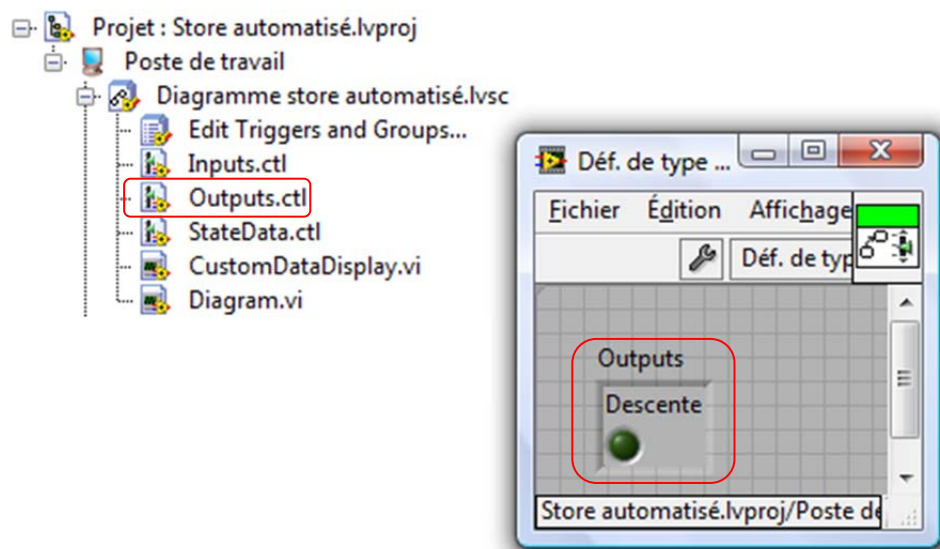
Projet : Store automatisé.lvproj
Poste de travail
Diagramme store automatisé.lvsc
Edit Triggers and Groups...
Inputs.ctl
Outputs.ctl
StateData.ctl
CustomDataDisplay.vi
Diagram.vi

Déf. de type ...
Fichier Édition Affichage
Déf. de typ
Outputs
Descente
Store automatisé.lvproj/Poste de